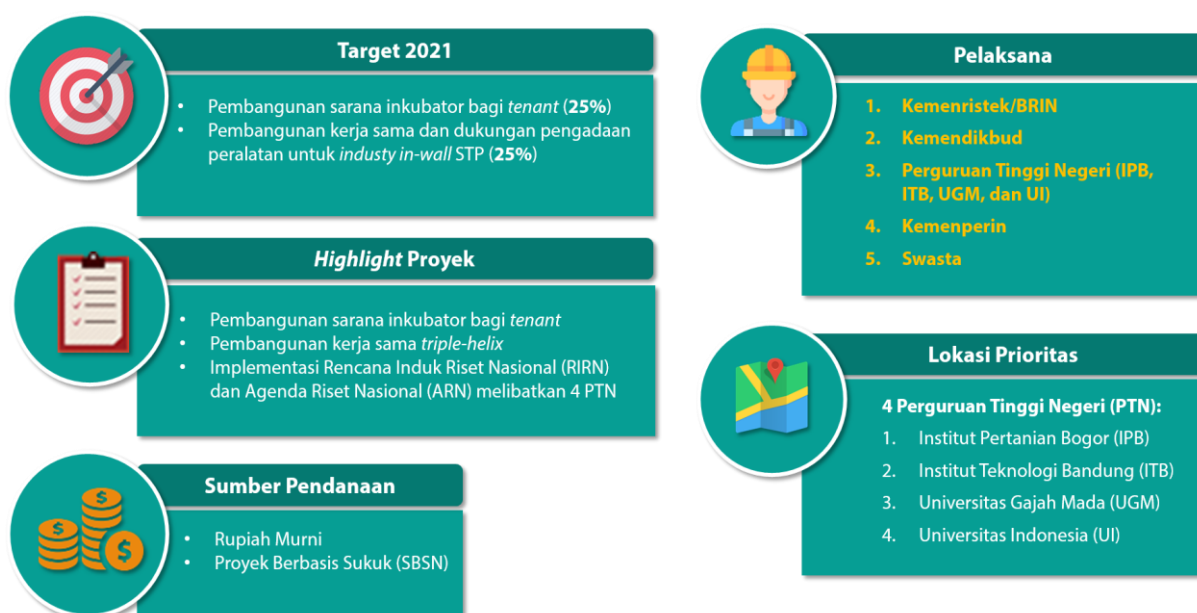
Target 2021

- Pembangunan sarana inkubator bagi *tenant* (**25%**)
- Pembangunan kerja sama dan dukungan pengadaan peralatan untuk *industy in-wall* STP (**25%**)

*Highlight* Proyek

- Pembangunan sarana inkubator bagi *tenant*
- Pembangunan kerja sama *triple-helix*
- Implementasi Rencana Induk Riset Nasional (RIRN) dan Agenda Riset Nasional (ARN) melibatkan 4 PTN

Sumber Pendanaan

- Rupiah Murni
- Proyek Berbasis Sukuk (SBSN)

Pelaksana

1. Kemenristek/BRIN
2. Kemendikbud
3. Perguruan Tinggi Negeri (IPB, ITB, UGM, dan UI)
4. Kemenperin
5. Swasta

Lokasi Prioritas

4 Perguruan Tinggi Negeri (PTN):

1. Institut Pertanian Bogor (IPB)
2. Institut Teknologi Bandung (ITB)
3. Universitas Gajah Mada (UGM)
4. Universitas Indonesia (UI)